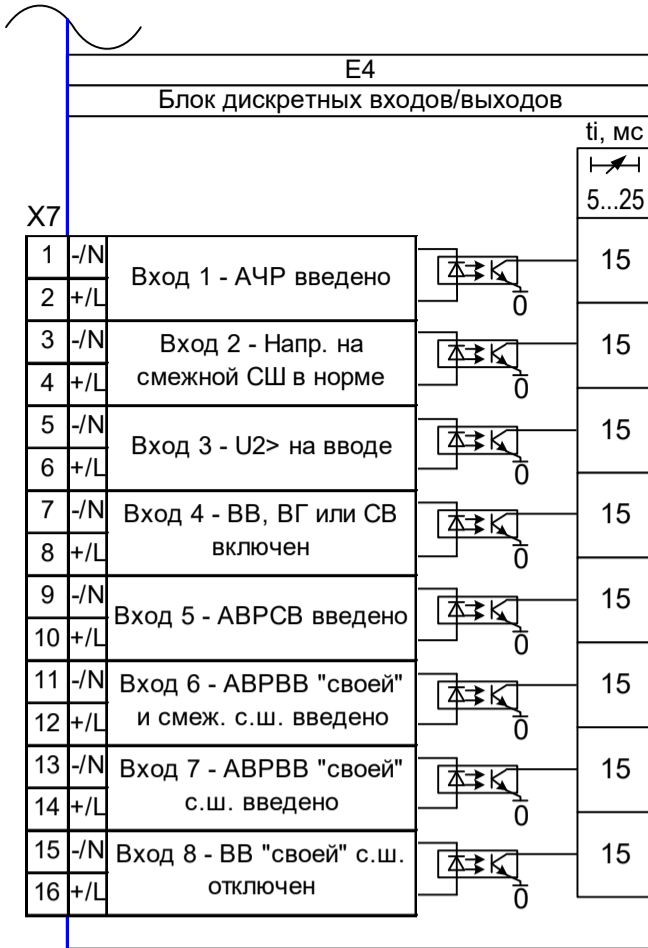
E4
Блок дискретных входов/выходов

ti, мс
5...25

X7

| | | | |
|---|---|---|---|
| 1 | -/N | Вход 1 - АЧР введено | 15 |
| 2 | +/L | | |
| 3 | -/N | Вход 2 - Напр. на смежной СШ в норме | 15 |
| 4 | +/L | | |
| 5 | -/N | Вход 3 - U2> на вводе | 15 |
| 6 | +/L | | |
| 7 | -/N | Вход 4 - ВВ, ВГ или СВ включен | 15 |
| 8 | +/L | | |
| 9 | -/N | Вход 5 - АВРСВ введено | 15 |
| 10 | +/L | | |
| 11 | -/N | Вход 6 - АВРВВ "своей" и смеж. с.ш. введено | 15 |
| 12 | +/L | | |
| 13 | -/N | Вход 7 - АВРВВ "своей" с.ш. введено | 15 |
| 14 | +/L | | |
| 15 | -/N | Вход 8 - ВВ "своей" с.ш. отключен | 15 |
| 16 | +/L | | |

0
0
0
0
0
0
0
0